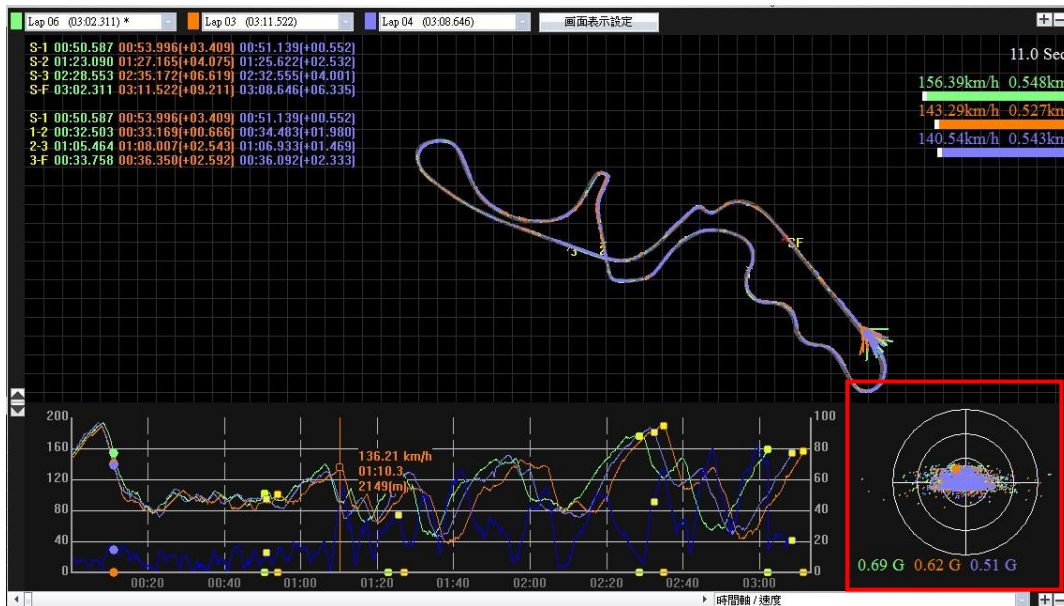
Lap 06 (03:02.311) * | Lap 03 (03:11.522) | Lap 04 (03:08.646) | 画面表示設定

S-1 00:50.587 00:53.996(+03.409) 00:51.139(+00.552)
S-2 01:23.090 01:27.165(+04.075) 01:25.622(+02.532)
S-3 02:28.553 02:35.172(+06.619) 02:32.555(+04.001)
S-F 03:02.311 03:11.522(+09.211) 03:08.646(+06.335)

S-1 00:50.587 00:53.996(+03.409) 00:51.139(+00.552)
1-2 00:32.503 00:33.169(+00.666) 00:34.483(+01.980)
2-3 01:05.464 01:08.007(+02.543) 01:06.933(+01.469)
3-F 00:33.758 00:36.350(+02.592) 00:36.092(+02.333)

11.0 Sec

156.39km/h 0.548km
143.29km/h 0.527km
140.54km/h 0.543km

3
SF

136.21 km/h
01:10.3
2149(m)

200
160
120
80
40
0

100
80
60
40
20
0

00:20 00:40 01:00 01:20 01:40 02:00 02:20 02:40 03:00

0.69 G 0.62 G 0.51 G

時間軸 / 速度